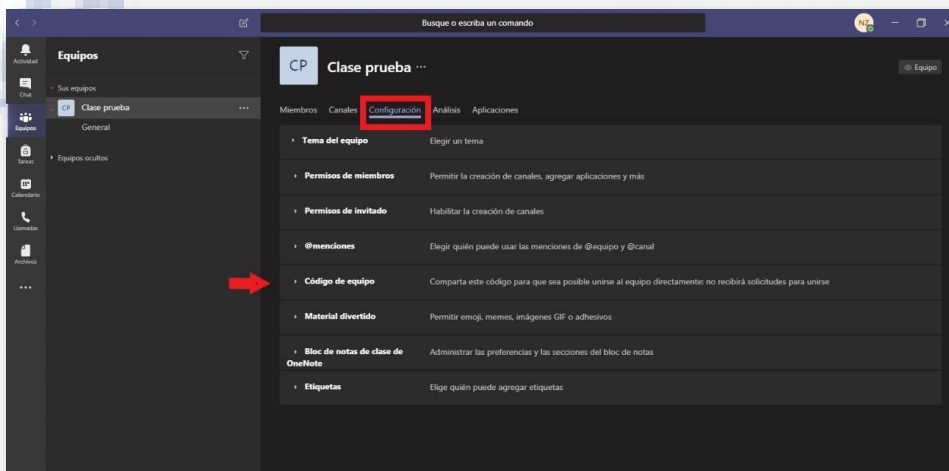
Busque o escriba un comando

NZ

Actividad
Chat
Equipos
Tareas
Calendario
Llamadas
Archivos
...

Equipos

Sus equipos
CP Clase prueba ...
General

Equipos ocultos

CP Clase prueba ...

Equipo

Miembros Canales Configuración Análisis Aplicaciones

| | |
|---|---|
| Tema del equipo | Elegir un tema |
| Permisos de miembros | Permitir la creación de canales, agregar aplicaciones y más |
| Permisos de invitado | Habilitar la creación de canales |
| @menciones | Elegir quién puede usar las menciones de @equipo y @canal |
| Código de equipo | Comparta este código para que sea posible unirse al equipo directamente: no recibirá solicitudes para unirse |
| Material divertido | Permitir emoji, memes, imágenes GIF o adhesivos |
| Bloc de notas de clase de OneNote | Administrar las preferencias y las secciones del bloc de notas |
| Etiquetas | Elige quién puede agregar etiquetas |